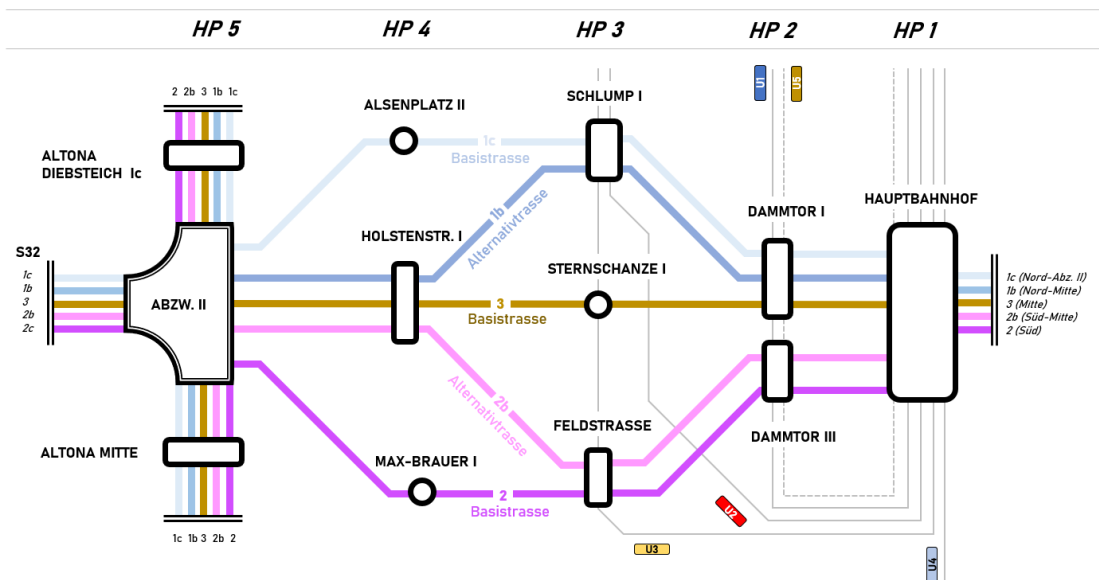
HP 5
HP 4
HP 3
HP 2
HP 1

2 2b 3 1b 1c

ALTONA DIEBSTEICH 1c

ALSENPLATZ II

SCHLUMP I

U1
U5

1c
Basistrasse

1b
Alternativtrasse

DAMMTOR I

HAUPTBAHNHOF

S32
1c
1b
3
2b
2c

ABZW. II

HOLSTENSTR. I

STERNSCHANZE I

3
Basistrasse

1c (Nord-Abz. II)
1b (Nord-Mitte)
3 (Mitte)
2b (Süd-Mitte)
2 (Süd)

2b
Alternativtrasse

ALTONA MITTE

FELDSTRASSE

DAMMTOR III

MAX-BRAUER I

2
Basistrasse

U2
U3
U4

1c 1b 3 2b 2